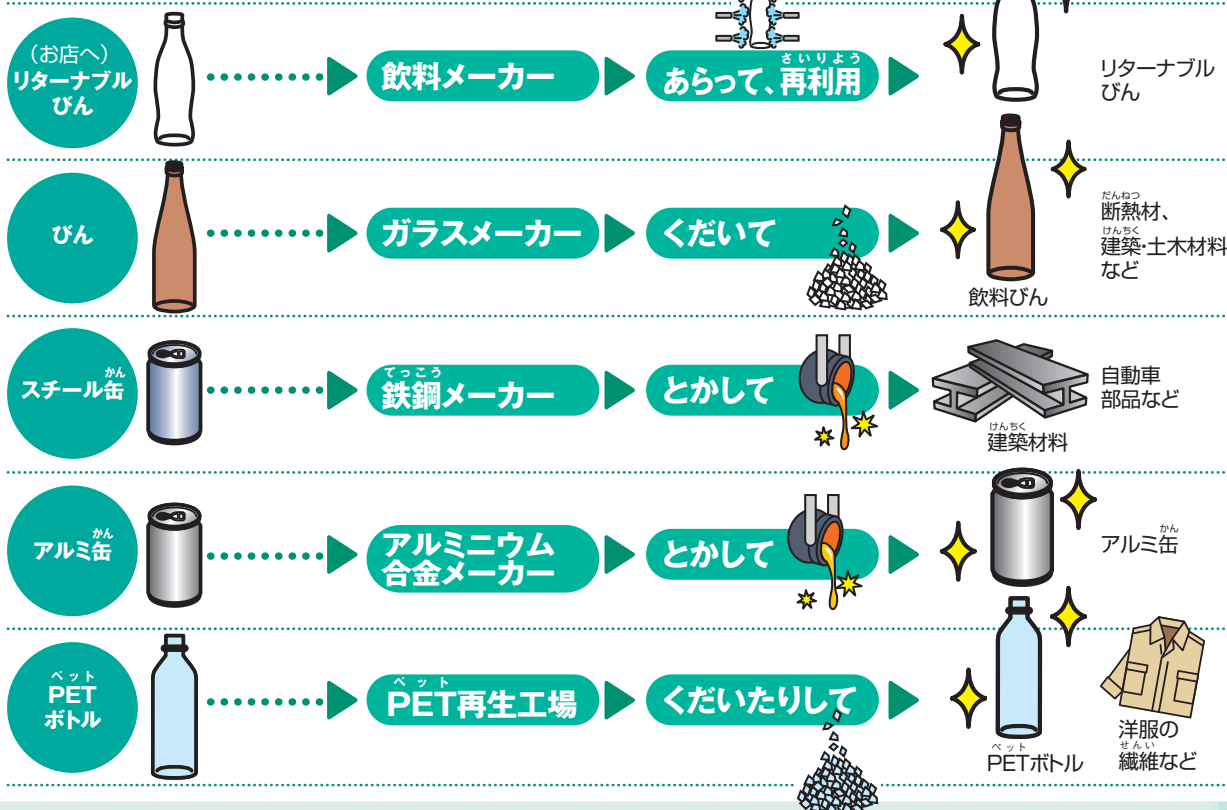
（お店へ）リターナブルびん

飲料メーカー

あらって、再利用

リターナブルびん

びん

ガラスメーカー

くだいて

飲料びん

断熱材、建築・土木材料など

スチール缶

鉄鋼メーカー

とかして

自動車部品など

建築材料

アルミ缶

アルミニウム合金メーカー

とかして

アルミ缶

PETボトル

PET再生工場

くだいたりして

PETボトル

洋服の繊維など